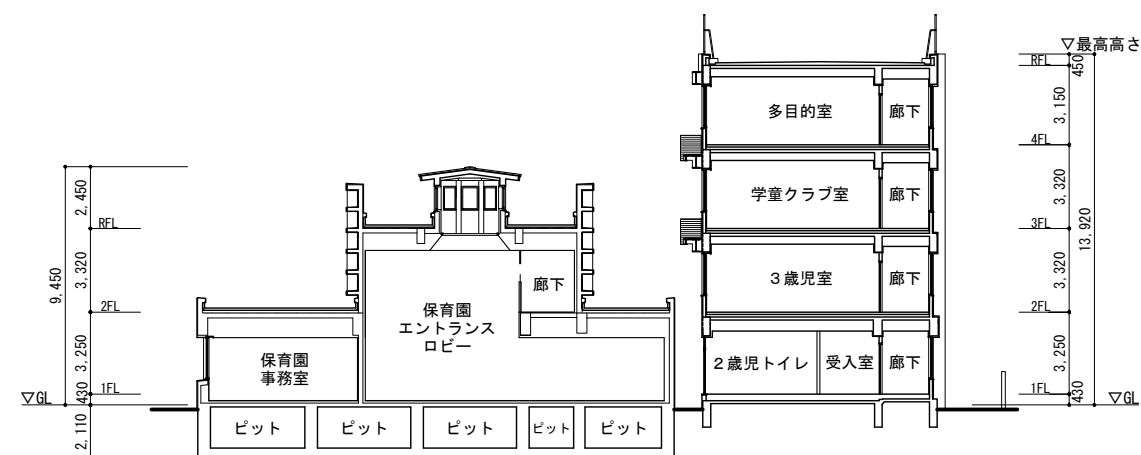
▽最高高さ
RFL
450
3,150
4FL
3,320
3FL
13,920
3,320
2FL
3,250
1FL
430
▽GL

2,450
RFL
9,450
3,320
2FL
3,250
▽GL
430
1FL
2,110

多目的室
廊下
学童クラブ室
廊下
3歳児室
廊下
2歳児トイレ
受入室
廊下

廊下
保育園
エントランス
ロビー
保育園
事務室

ピット
ピット
ピット
ピット
ピット